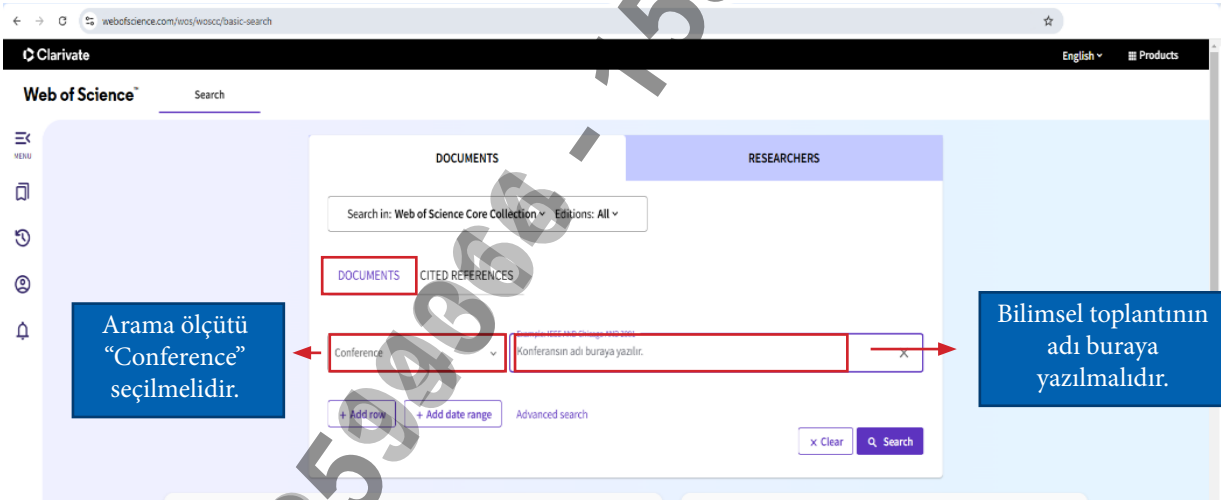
webofscience.com/wos/woscc/basic-search

Clarivate

English Products

Web of Science

Search

MENU

DOCUMENTS

RESEARCHERS

Search in: Web of Science Core Collection Editions: All

DOCUMENTS

CITED REFERENCES

Arama ölçütü "Conference" seçilmelidir.

Conference

Example: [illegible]

Konferansın adı buraya yazılır.

Bilimsel toplantının adı buraya yazılmalıdır.

+ Add row

+ Add date range

Advanced search

× Clear

Search

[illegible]